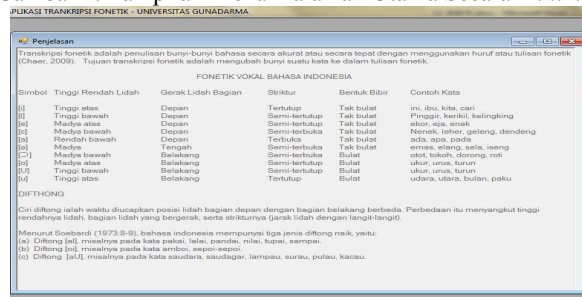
PLIKASI TRANKRIPSI FONETIK - UNIVERSITAS GUNADARMA

Penjelasan

Transkripsi fonetik adalah penulisan bunyi-bunyi bahasa secara akurat atau secara tepat dengan menggunakan huruf atau tulisan fonetik (Chaer, 2009). Tujuan transkripsi fonetik adalah mengubah bunyi suatu kata ke dalam tulisan fonetik.

FONETIK VOKAL BAHASA INDONESIA

| Simbol | Tinggi Rendah Lidah | Gerak Lidah Bagian | Striktur | Bentuk Bibir | Contoh Kata |
|---|---|---|---|---|---|
| [i] | Tinggi atas | Depan | Tertutup | Tak bulat | ini, ibu, kita, cari |
| [I] | Tinggi bawah | Depan | Semi-tertutup | Tak bulat | Pinggir, kerikil, kelingking |
| [e] | Madya atas | Depan | Semi-tertutup | Tak bulat | ekor, eja, enak |
| [ε] | Madya bawah | Depan | Semi-terbuka | Tak bulat | Nenek, leher, geleng, dendeng |
| [a] | Rendah bawah | Depan | Terbuka | Tak bulat | ada, apa, pada |
| [ə] | Madya | Tengah | Semi-terbuka | Tak bulat | emas, elang, sela, iseng |
| [ɔ] | Madya bawah | Belakang | Semi-terbuka | Bulat | otot, tokoh, dorong, roti |
| [o] | Madya atas | Belakang | Semi-tertutup | Bulat | ukur, urus, turun |
| [U] | Tinggi bawah | Belakang | Semi-tertutup | Bulat | ukur, urus, turun |
| [u] | Tinggi atas | Belakang | Tertutup | Bulat | udara, utara, bulan, paku |

DIFTHONG

Ciri diftong ialah waktu diucapkan posisi lidah bagian depan dengan bagian belakang berbeda. Perbedaan itu menyangkut tinggi rendahnya lidah, bagian lidah yang bergerak, serta strikturnya (jarak lidah dengan langit-langit).

Menurut Soebardi (1973:8-9), bahasa indonesia mempunyai tiga jenis diftong naik, yaitu:
(a) Diftong [aI], misalnya pada kata pakai, lalai, pandai, nilai, tupai, sampai.
(b) Diftong [oI], misalnya pada kata amboi, sepoi-sepoi.
(c) Diftong [aU], misalnya pada kata saudara, saudagar, lampau, surau, pulau, kacau.